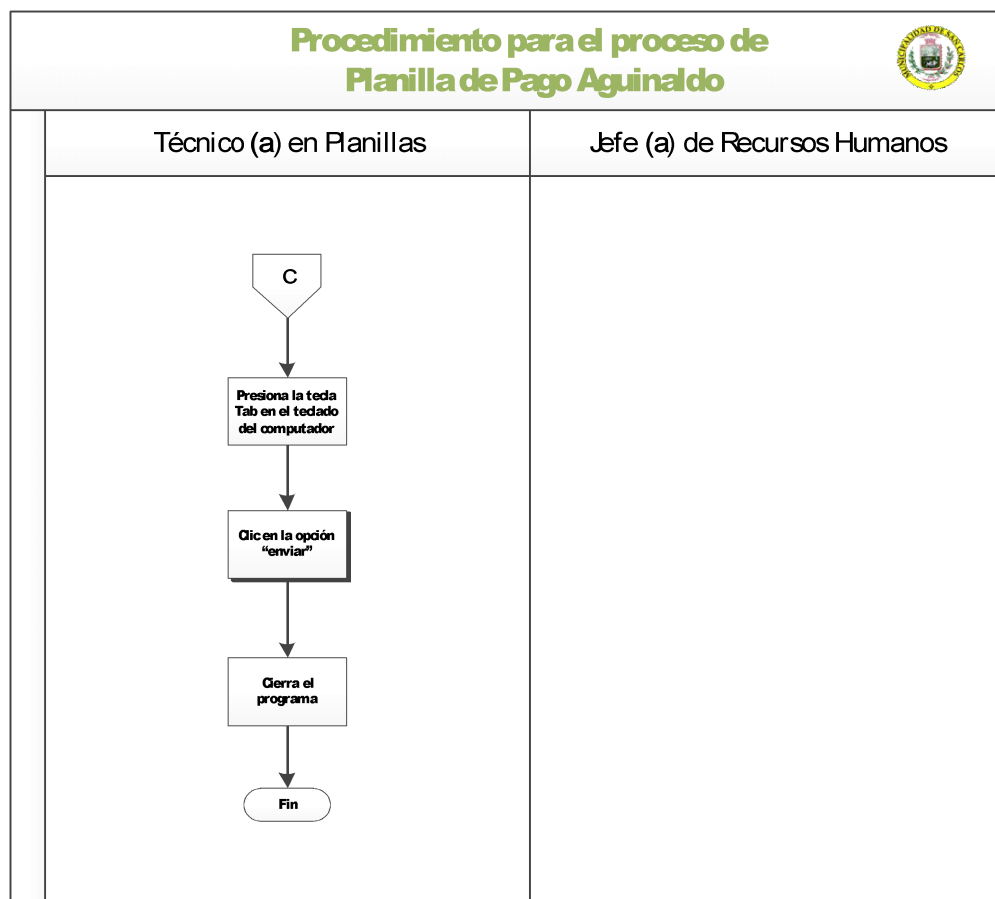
Procedimiento para el proceso de Planilla de Pago Aguinaldo

MUNICIPALIDAD DE SAN CARLOS

Técnico (a) en Planillas

Jefe (a) de Recursos Humanos

C

Presiona la teda Tab en el tedado del computador

Clic en la opción "enviar"

Cierra el programa

Fin